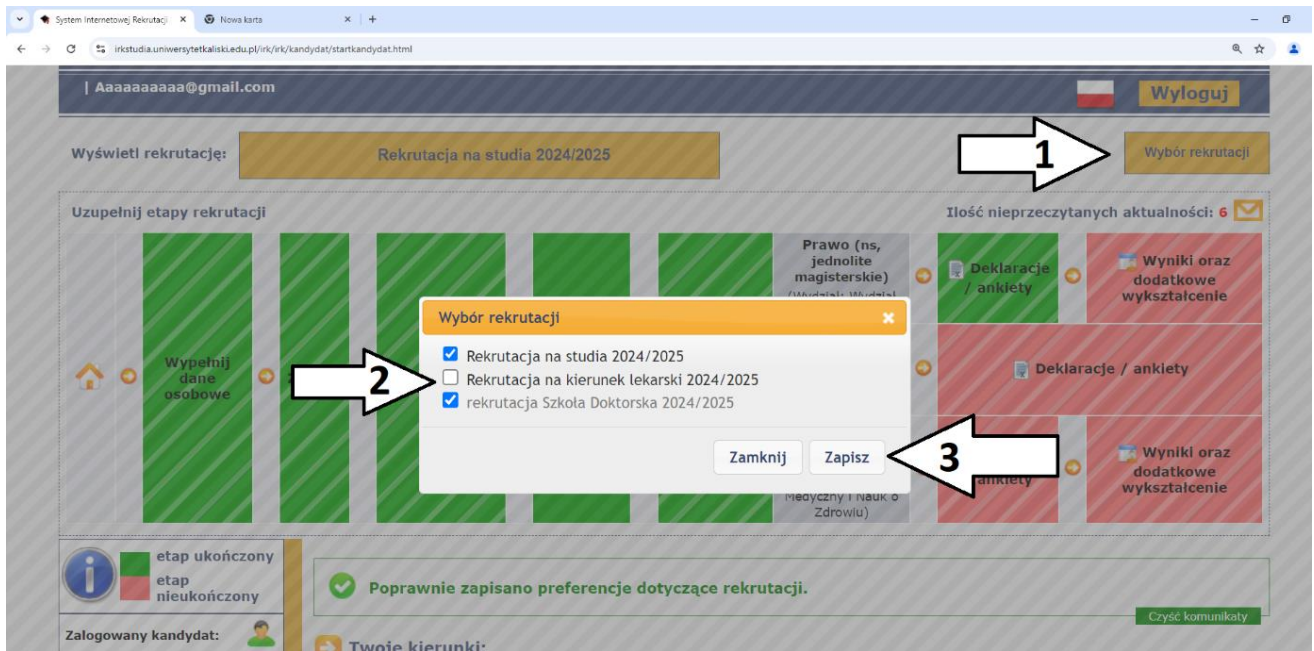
System Internetowej Rekrutacji ×
Nowa karta ×
+

irkstudia.uniwersytetkaliski.edu.pl/irk/irk/kandydat/startkandydat.html

| Aaaaaaaaaa@gmail.com

Wyloguj

Wyświetl rekrutację:

Rekrutacja na studia 2024/2025

1

Wybór rekrutacji

Uzupełnij etapy rekrutacji

Ilość nieprzeczytanych aktualności: 6

Prawo (ns, jednolite magisterskie) (Wydział: Wydział

Deklaracje / ankiety

Wyniki oraz dodatkowe wykształcenie

Wypełnij dane osobowe

Deklaracje / ankiety

ankiety

Medyczny i Nauk o Zdrowiu)

Wyniki oraz dodatkowe wykształcenie

Wybór rekrutacji

Rekrutacja na studia 2024/2025

2

Rekrutacja na kierunek lekarski 2024/2025

rekrutacja Szkoła Doktorska 2024/2025

Zamknij

Zapisz

3

etap ukończony

etap nieukończony

Poprawnie zapisano preferencje dotyczące rekrutacji.

Czyść komunikaty

Zalogowany kandydat:

Twoje kierunki: